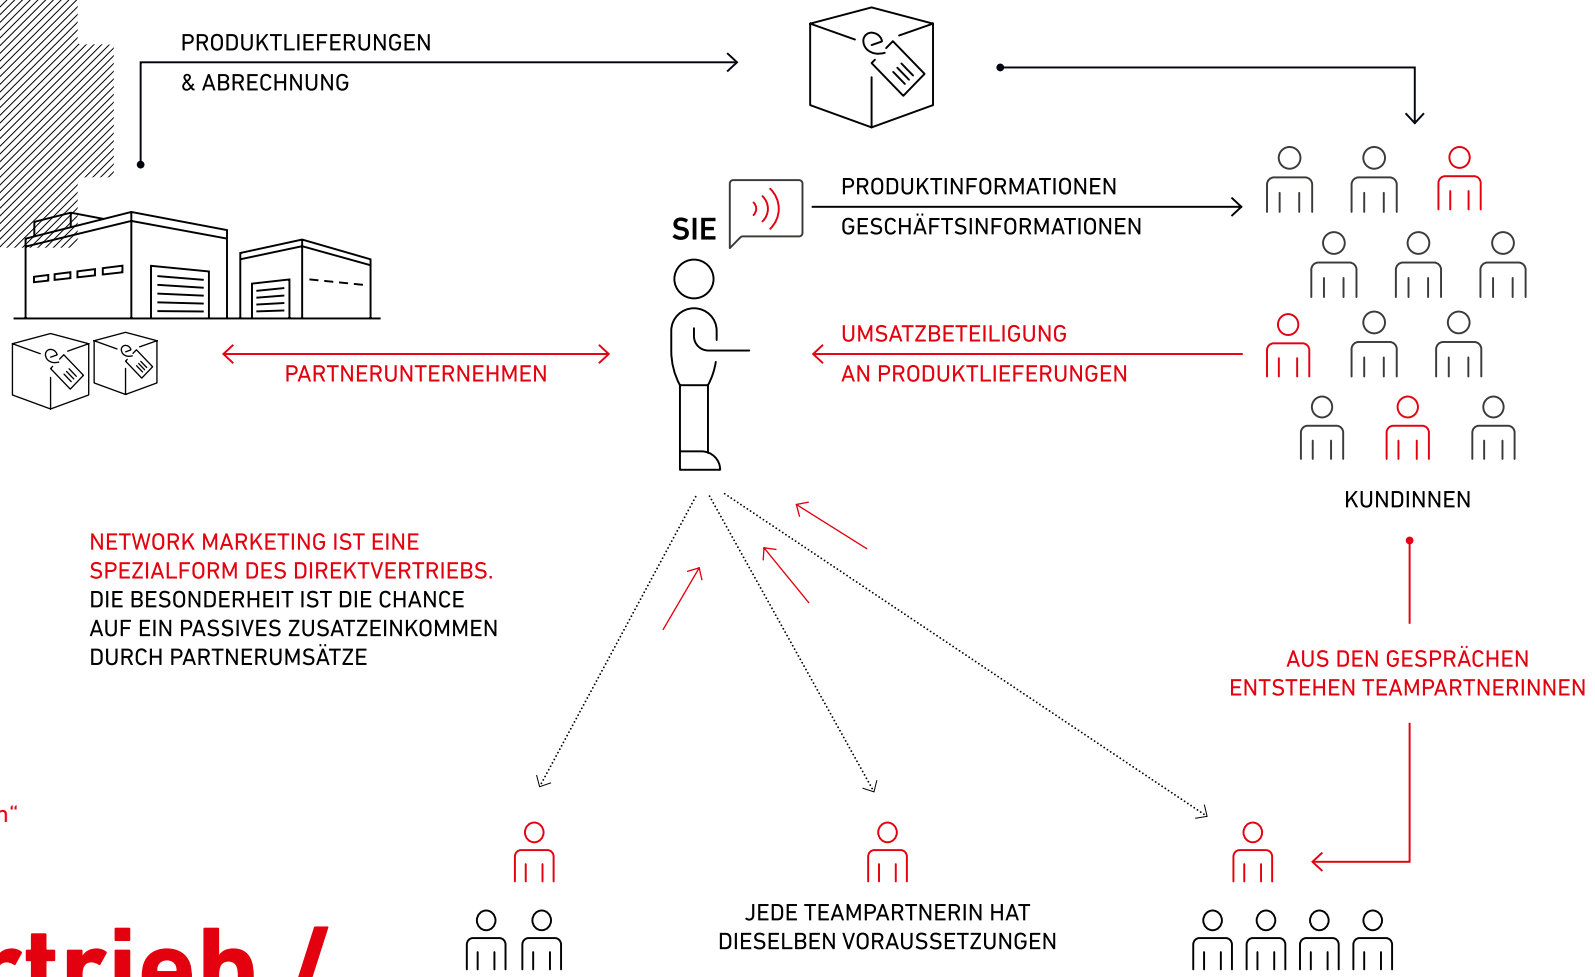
PRODUKTLIEFERUNGEN
& ABRECHNUNG

SIE

PRODUKTINFORMATIONEN
GESCHÄFTSINFORMATIONEN

PARTNERUNTERNEHMEN

UMSATZBETEILIGUNG
AN PRODUKTLIEFERUNGEN

KUNDINNEN

NETWORK MARKETING IST EINE SPEZIALFORM DES DIREKTVERTRIEBS. DIE BESONDERHEIT IST DIE CHANCE AUF EIN PASSIVES ZUSATZEINKOMMEN DURCH PARTNERUMSÄTZE

AUS DEN GESPRÄCHEN ENTSTEHEN TEAMPARTNERINNEN

n“

JEDE TEAMPARTNERIN HAT DIESELBEN VORAUSSETZUNGEN

rtrieb /